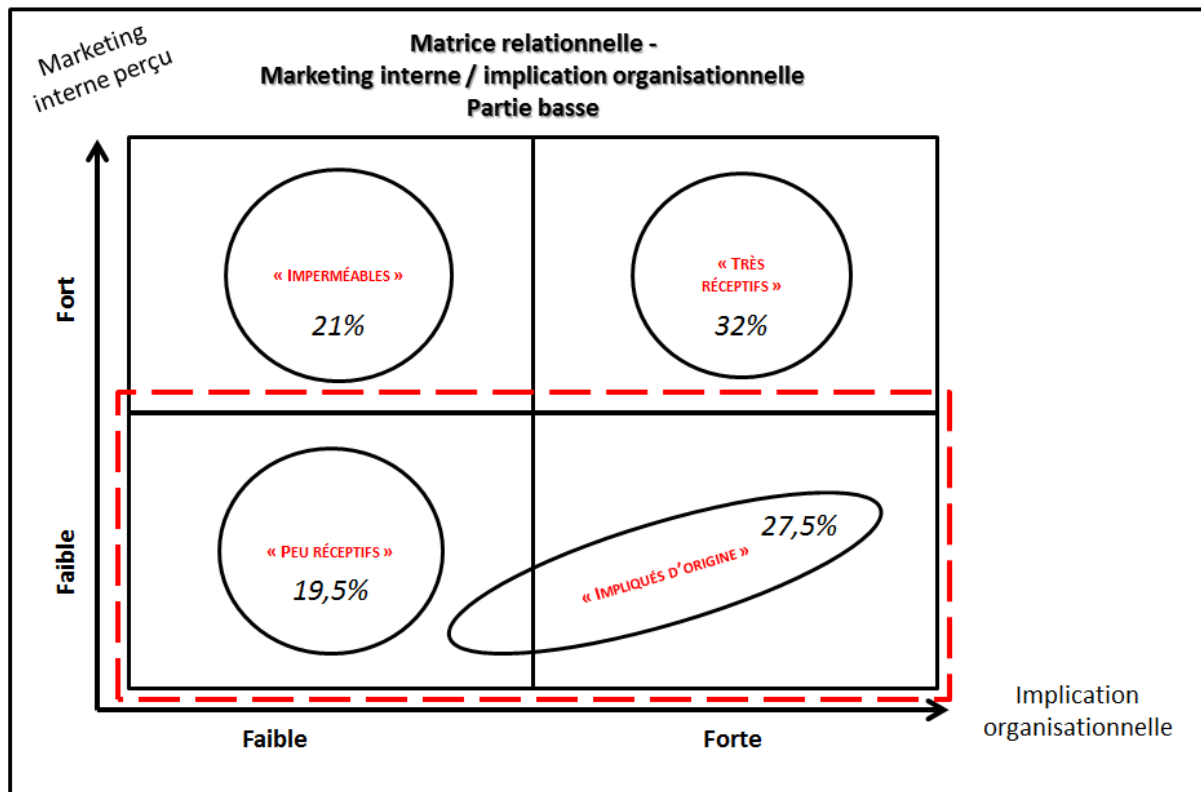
Marketing interne perçu

Matrice relationnelle -
Marketing interne / implication organisationnelle
Partie basse

Fort

« Imperméables »
21%

« Très réceptifs »
32%

Faible

« Peu réceptifs »
19,5%

27,5%
« Impliqués d'origine »

Faible

Forte

Implication organisationnelle